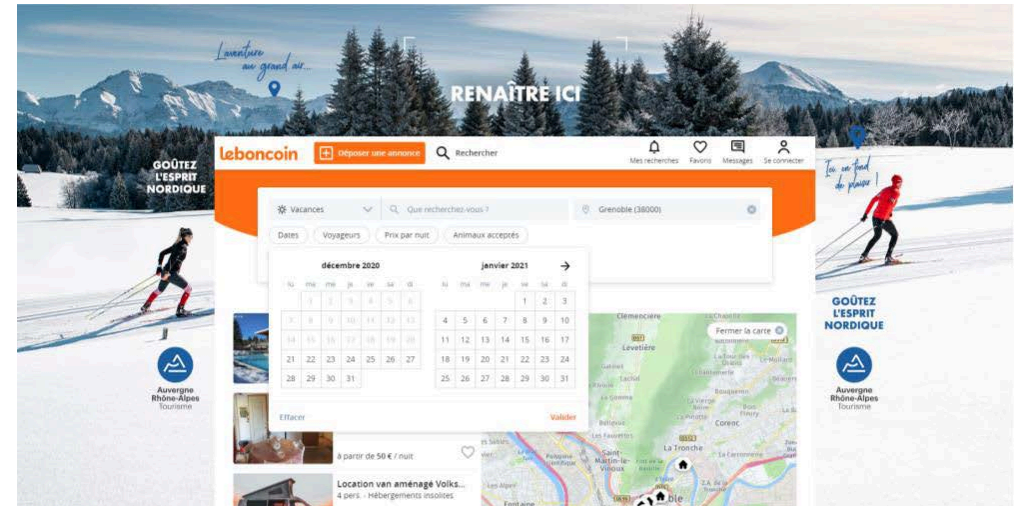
L'aventure au grand air...

RENAÎTRE ICI

GOÛTEZ L'ESPRIT NORDIQUE

Auvergne Rhône-Alpes Tourisme

leboncoin

Déposer une annonce

Rechercher

Mes recherches

Favoris

Messages

Se connecter

Ici, un fond de plaisir !

GOÛTEZ L'ESPRIT NORDIQUE

Auvergne Rhône-Alpes Tourisme

Vacances

Que recherchez-vous ?

Grenoble (38000)

Dates

Voyageurs

Prix par nuit

Animaux acceptés

décembre 2020

| lu | ma | me | je | ve | sa | di |
|---|---|---|---|---|---|---|
| | 1 | 2 | 3 | 4 | 5 | 6 |
| 7 | 8 | 9 | 10 | 11 | 12 | 13 |
| 14 | 15 | 16 | 17 | 18 | 19 | 20 |
| 21 | 22 | 23 | 24 | 25 | 26 | 27 |
| 28 | 29 | 30 | 31 | | | |

janvier 2021

| lu | ma | me | je | ve | sa | di |
|---|---|---|---|---|---|---|
| | | | | 1 | 2 | 3 |
| 4 | 5 | 6 | 7 | 8 | 9 | 10 |
| 11 | 12 | 13 | 14 | 15 | 16 | 17 |
| 18 | 19 | 20 | 21 | 22 | 23 | 24 |
| 25 | 26 | 27 | 28 | 29 | 30 | 31 |

Effacer

Valider

Fermer la carte

à partir de 50 € / nuit

Location van aménagé Volks...

4 pers. · Hébergements insolites

Clemencière

Lavetière

Corenc

La Tronche

Saint-Martin-le-Vinoux

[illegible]ble